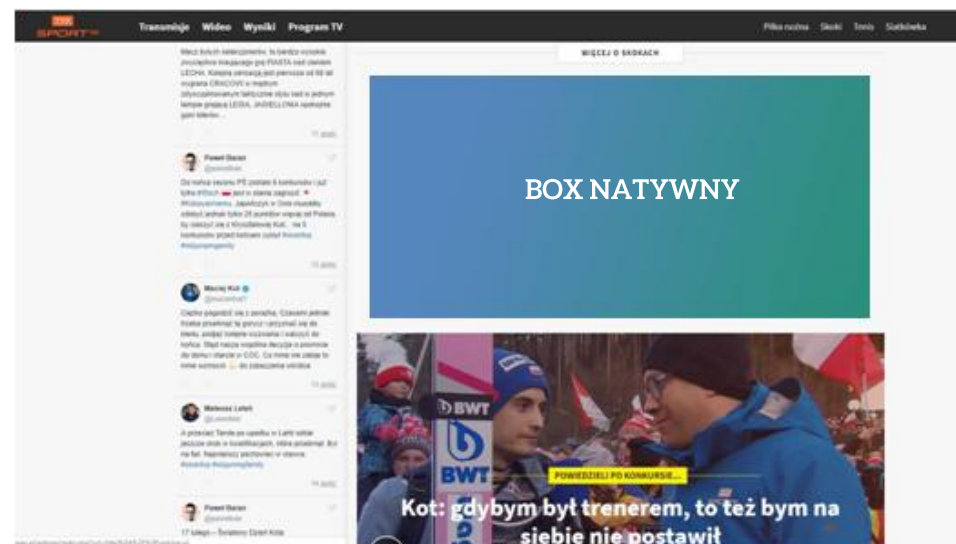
TVN SPORT

Transmisje Wideo Wyniki Program TV

Piłka nożna Skoki Tenis Siatkówka

WIĘCEJ O SKOKACH

BOX NATYWNY

Paweł Baran

Maciej Kot

Mateusz Leleń

Paweł Baran

BWT

POWIEDZIELI PO KONKURSIE...

Kot: gdybym był trenerem, to też bym na siebie nie postawił